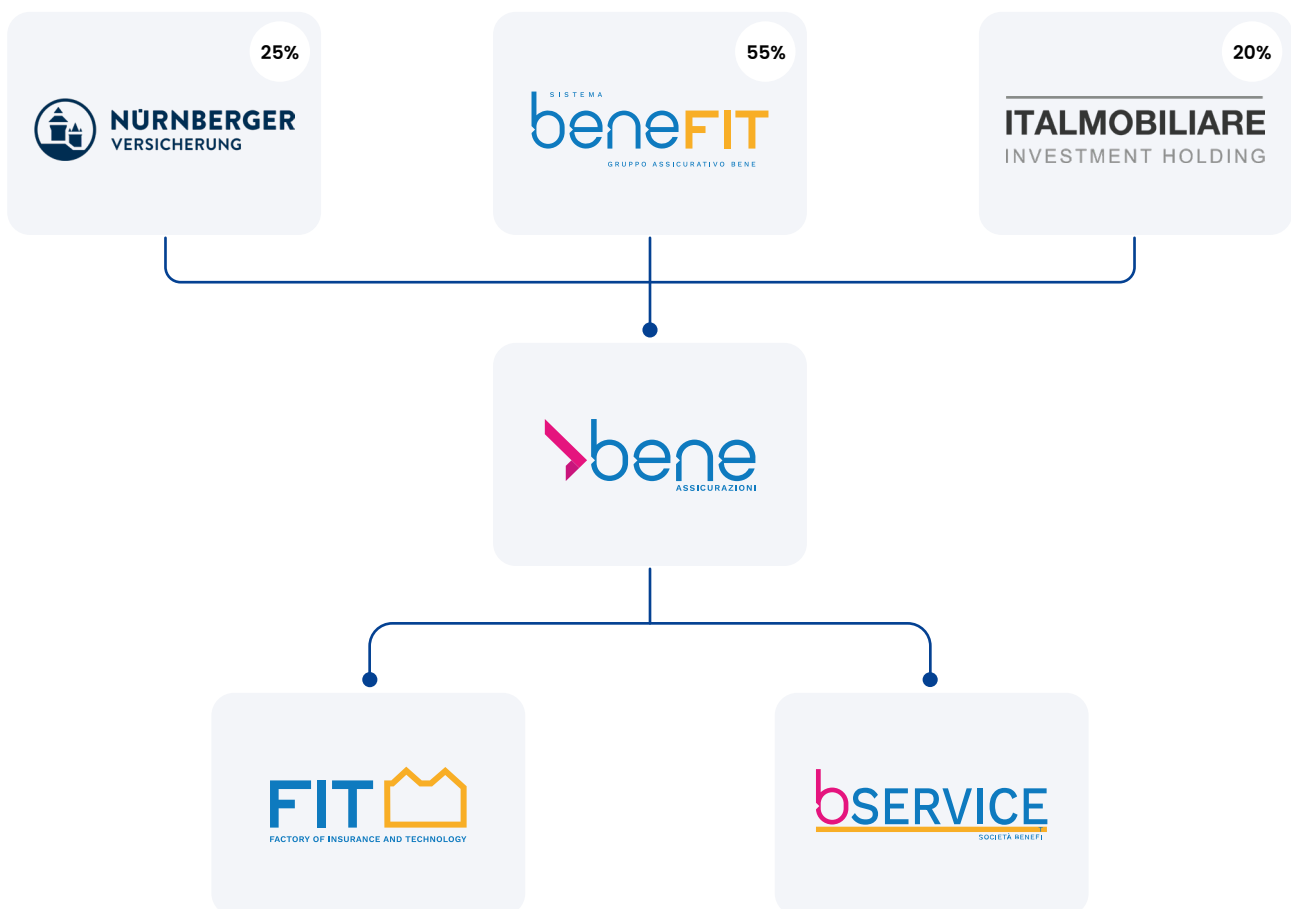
25%

NÜRNBERGER
VERSICHERUNG

55%

SISTEMA
beneFIT
GRUPPO ASSICURATIVO BENE

20%

ITALMOBILIARE
INVESTMENT HOLDING

bene
ASSICURAZIONI

FIT
FACTORY OF INSURANCE AND TECHNOLOGY

bSERVICE
SOCIETÀ BENEFI